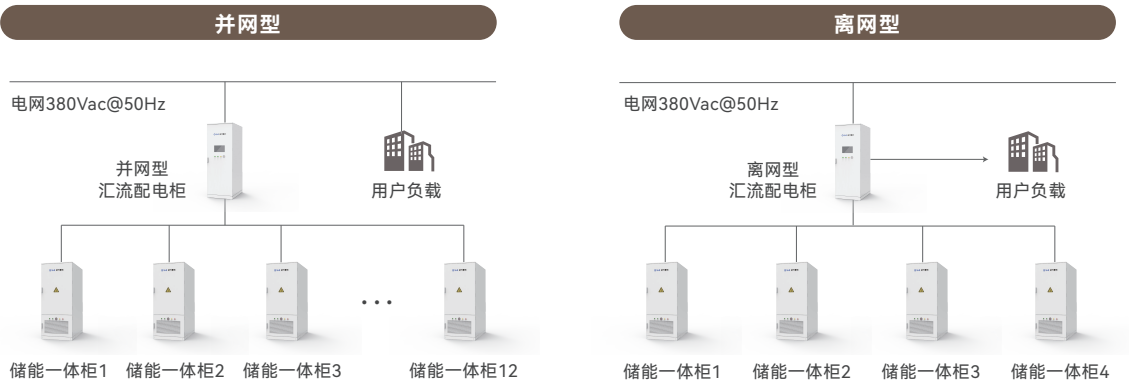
并网型

电网380Vac@50Hz

并网型
汇流配电柜

用户负载

储能一体柜1 储能一体柜2 储能一体柜3 ··· 储能一体柜12

离网型

电网380Vac@50Hz

离网型
汇流配电柜

用户负载

储能一体柜1 储能一体柜2 储能一体柜3 储能一体柜4